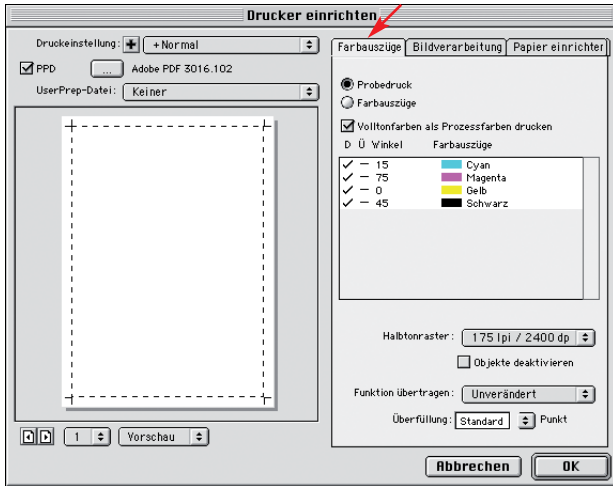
Drucker einrichten

Druckeinstellung: + +Normal

PPD ... Adobe PDF 3016.102

UserPrep-Datei: Keiner

1 Vorschau

Farbauszüge Bildverarbeitung Papier einrichter

Probedruck
Farbauszüge

Volltonfarben als Prozessfarben drucken

| D | Ü | Winkel | Farbauszüge |
|---|---|---|---|
| ✓ | – | 15 | Cyan |
| ✓ | – | 75 | Magenta |
| ✓ | – | 0 | Gelb |
| ✓ | – | 45 | Schwarz |

Halbtonraster: 175 lpi / 2400 dp

Objekte deaktivieren

Funktion übertragen: Unverändert

Überfüllung: Standard Punkt

Abbrechen OK